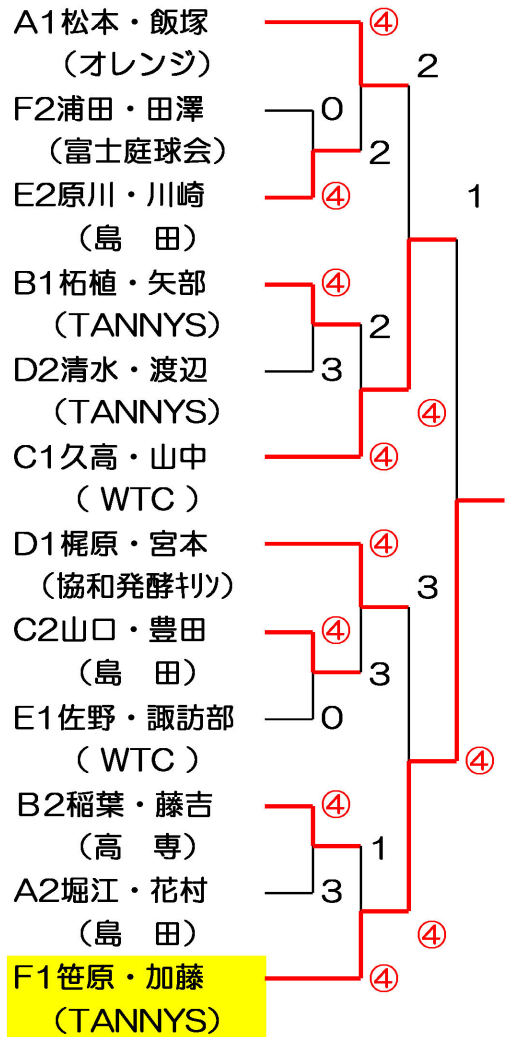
A1松本・飯塚
（オレンジ）

F2浦田・田澤
（富士庭球会）

E2原川・川崎
（島　田）

B1柘植・矢部
（TANNYS）

D2清水・渡辺
（TANNYS）

C1久高・山中
（ WTC ）

D1梶原・宮本
（協和発酵ｷﾘﾝ）

C2山口・豊田
（島　田）

E1佐野・諏訪部
（ WTC ）

B2稲葉・藤吉
（高　専）

A2堀江・花村
（島　田）

F1笹原・加藤
（TANNYS）

④
2
0
2
④
1
④
2
3
④
④
④
3
④
3
0
④
④
1
3
④
④